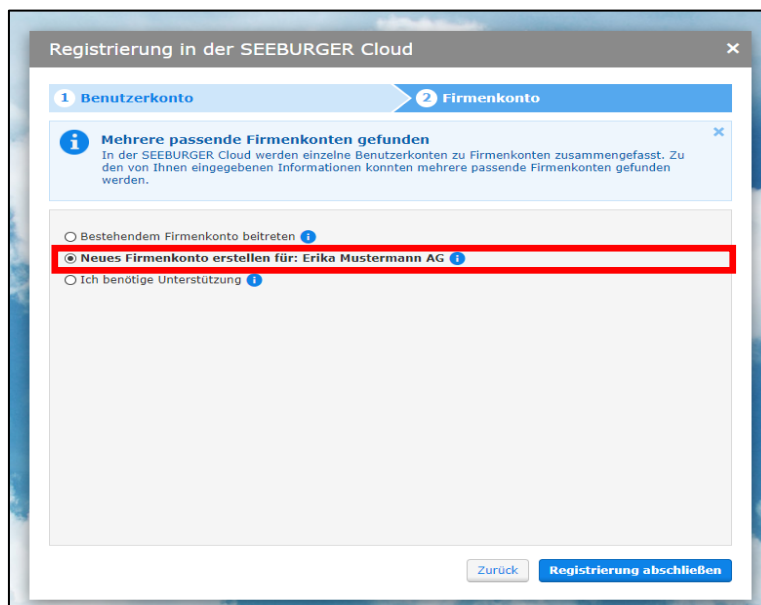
Registrierung in der SEEBURGER Cloud

×

1 Benutzerkonto

2 Firmenkonto

Mehrere passende Firmenkonten gefunden

In der SEEBURGER Cloud werden einzelne Benutzerkonten zu Firmenkonten zusammengefasst. Zu den von Ihnen eingegebenen Informationen konnten mehrere passende Firmenkonten gefunden werden.

×

Bestehendem Firmenkonto beitreten

Neues Firmenkonto erstellen für: Erika Mustermann AG

Ich benötige Unterstützung

Zurück

Registrierung abschließen